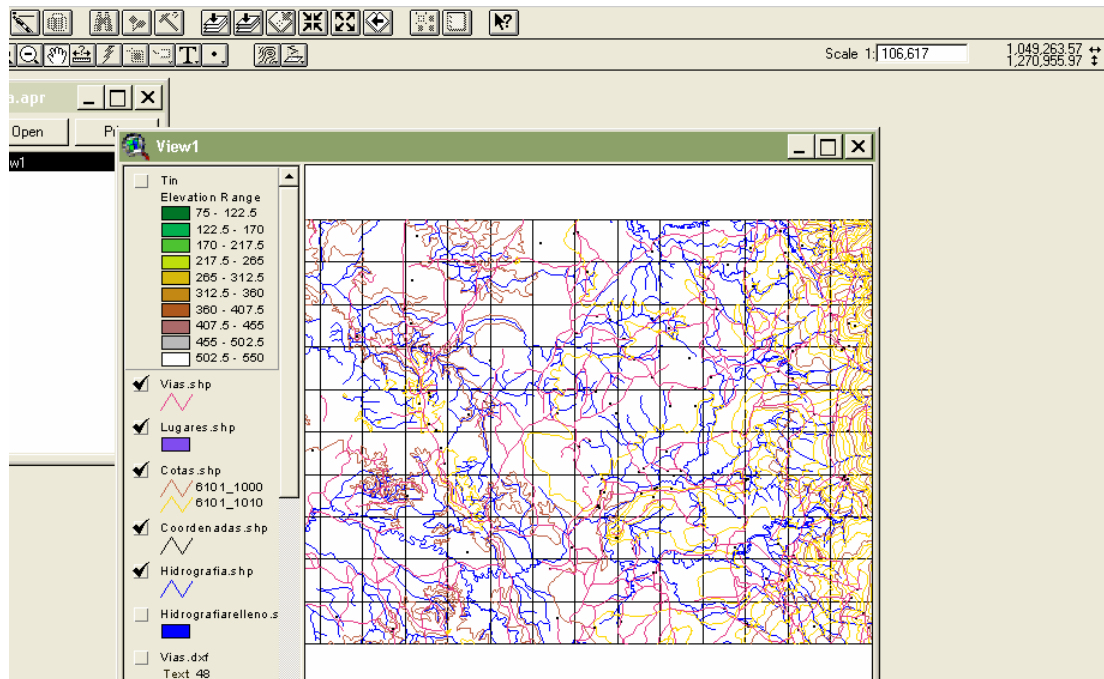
Scale 1: 106,617

1,049,263.57
1,270,955.97

a.apr

Open

Pr

w1

View1

Tin
Elevation Range
75 - 122.5
122.5 - 170
170 - 217.5
217.5 - 265
265 - 312.5
312.5 - 360
360 - 407.5
407.5 - 455
455 - 502.5
502.5 - 550

Vias.shp

Lugares.shp

Cotas.shp
6101_1000
6101_1010

Coordenadas.shp

Hidrografia.shp

Hidrografiarelleno.s

Vias.dxf
Text 48